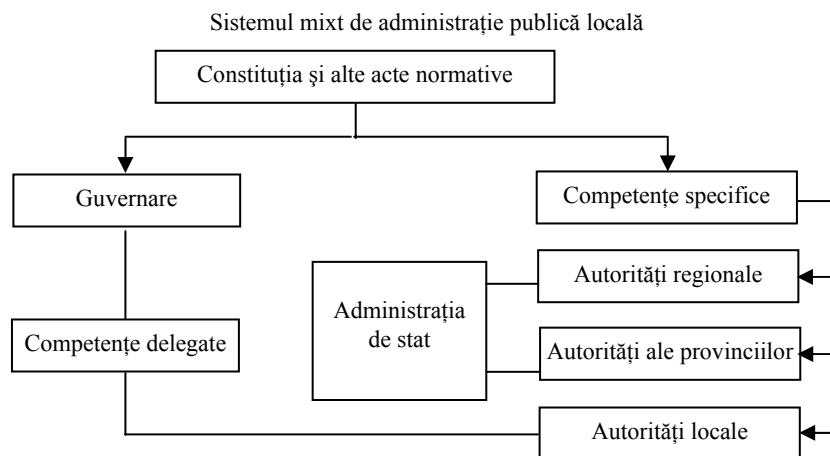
Sistemul mixt de administraţie publică locală

Constituţia şi alte acte normative

Guvernare

Competenţe specifice

Autorităţi regionale

Administraţia de stat

Competenţe delegate

Autorităţi ale provinciilor

Autorităţi locale